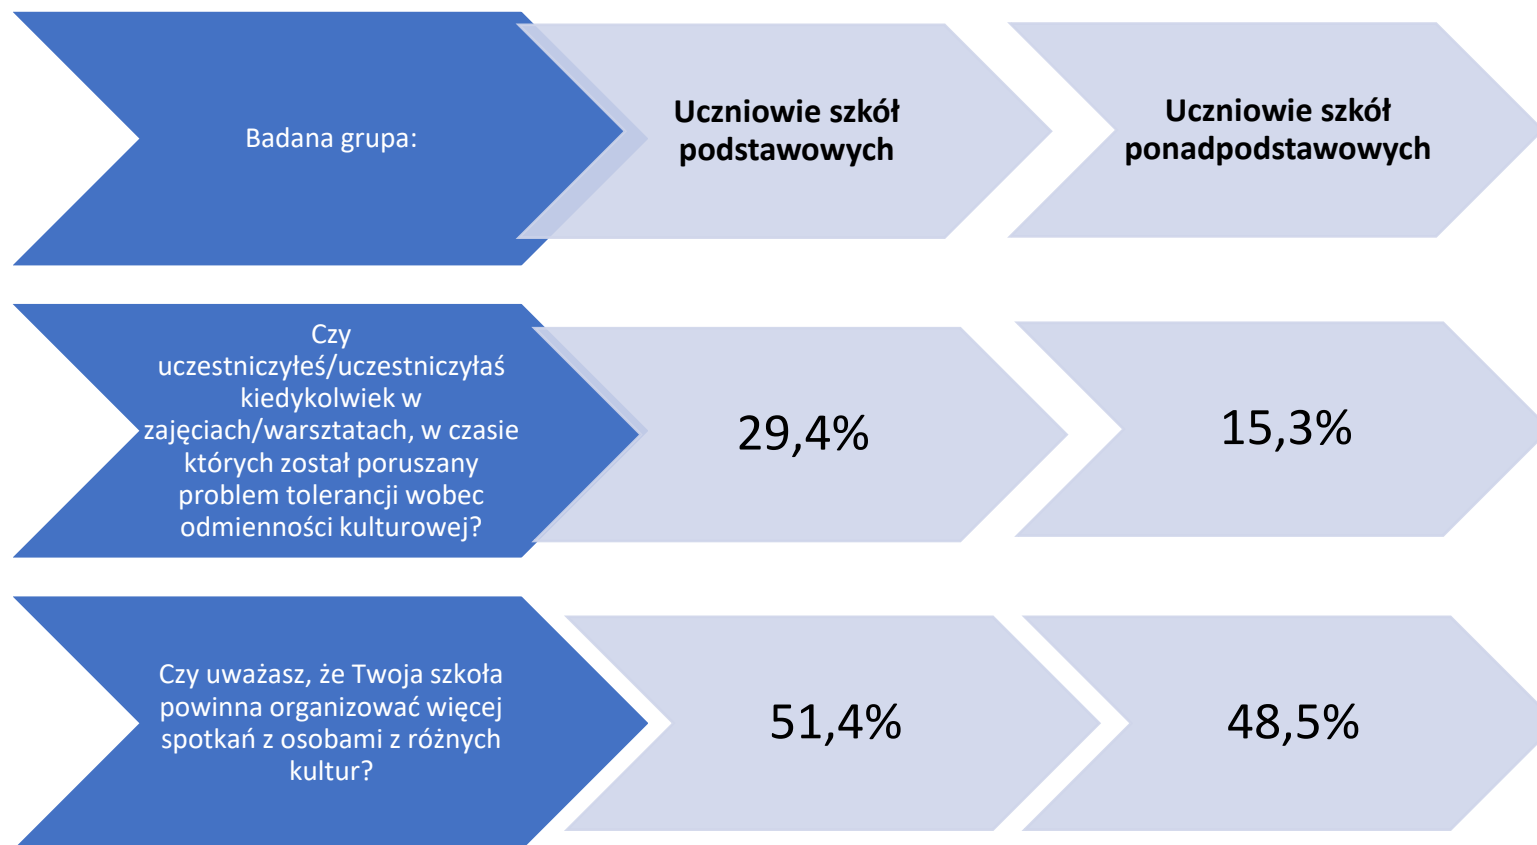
| Badana grupa: | Uczniowie szkół podstawowych | Uczniowie szkół ponadpodstawowych |
|---|---|---|
| Czy uczestniczyłeś/uczestniczyłaś kiedykolwiek w zajęciach/warsztatach, w czasie których został poruszany problem tolerancji wobec odmienności kulturowej? | 29,4% | 15,3% |
| Czy uważasz, że Twoja szkoła powinna organizować więcej spotkań z osobami z różnych kultur? | 51,4% | 48,5% |